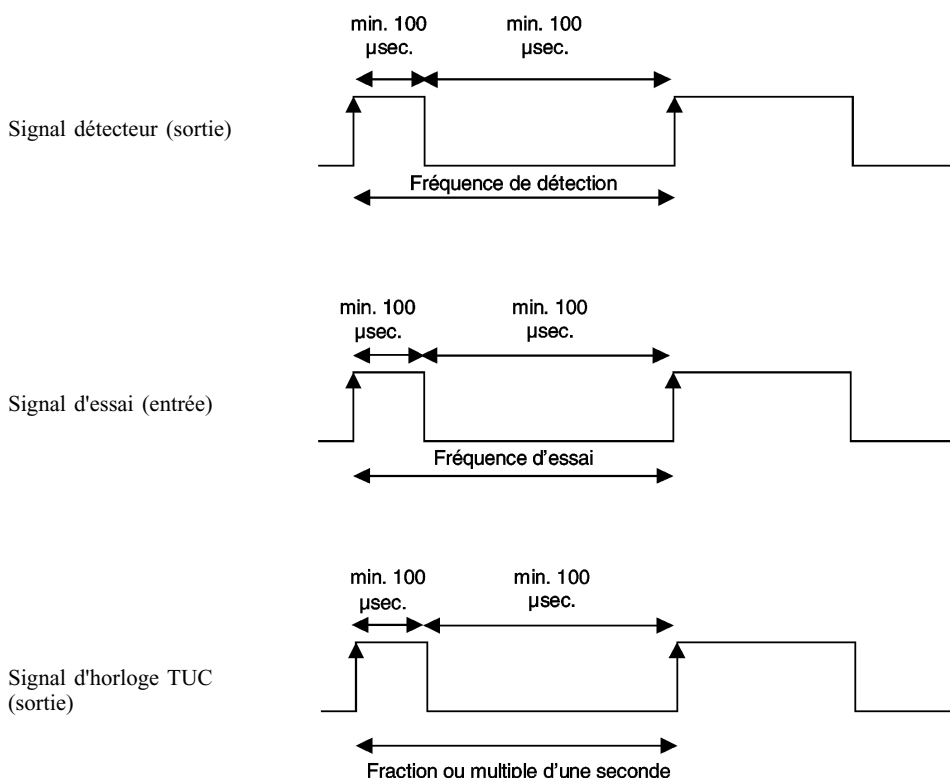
min. 100 µsec.

min. 100 µsec.

Signal détecteur (sortie)

Fréquence de détection

min. 100 µsec.

min. 100 µsec.

Signal d'essai (entrée)

Fréquence d’essai

min. 100 µsec.

min. 100 µsec.

Signal d'horloge TUC (sortie)

Fraction ou multiple d’une seconde